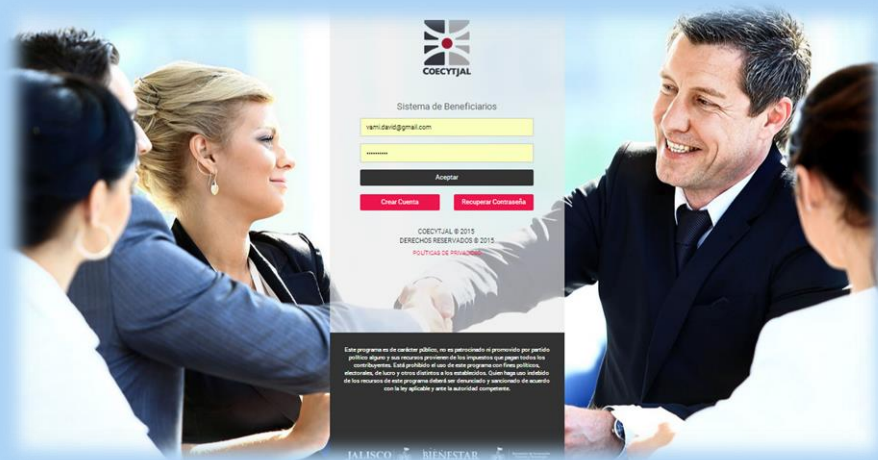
COECYTJAL

Sistema de Beneficiarios

vaml.david@gmail.com

••••••••••

Aceptar

Crear Cuenta

Recuperar Contraseña

COECYTJAL © 2015
DERECHOS RESERVADOS © 2015

POLITICAS DE PRIVACIDAD

Este programa es de carácter público, no es patrocinado ni promovido por partido político alguno y sus recursos provienen de los impuestos que pagan todos los contribuyentes. Está prohibido el uso de este programa con fines políticos, electorales, de lucro y otros distintos a los establecidos. Quien haga uso indebido de los recursos de este programa deberá ser denunciado y sancionado de acuerdo con la ley aplicable y ante la autoridad competente.

JALISCO

BIENESTAR